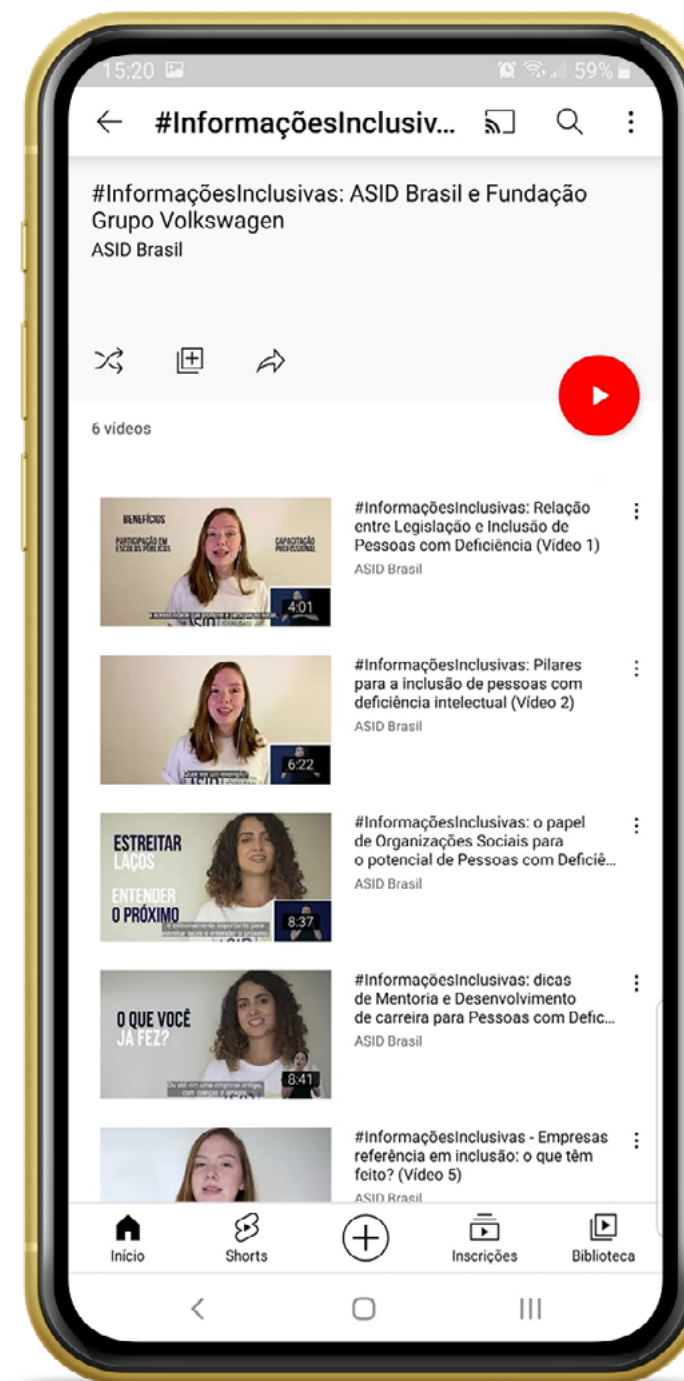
15:20 59%

#InformaçõesInclusiv...

#InformaçõesInclusivas: ASID Brasil e Fundação Grupo Volkswagen
ASID Brasil

6 vídeos

BENEFÍCIOS
PARTICIPAÇÃO EM ESCOLAS PÚBLICAS
CAPACITAÇÃO PROFISSIONAL
4:01
#InformaçõesInclusivas: Relação entre Legislação e Inclusão de Pessoas com Deficiência (Vídeo 1)
ASID Brasil

6:22
#InformaçõesInclusivas: Pilares para a inclusão de pessoas com deficiência intelectual (Vídeo 2)
ASID Brasil

ESTREITAR LAÇOS
ENTENDER O PRÓXIMO
8:37
#InformaçõesInclusivas: o papel de Organizações Sociais para o potencial de Pessoas com Defici...
ASID Brasil

O QUE VOCÊ JÁ FEZ?
8:41
#InformaçõesInclusivas: dicas de Mentoria e Desenvolvimento de carreira para Pessoas com Defic...
ASID Brasil

#InformaçõesInclusivas - Empresas referência em inclusão: o que têm feito? (Vídeo 5)
ASID Brasil

Início
Shorts
Inscrições
Biblioteca